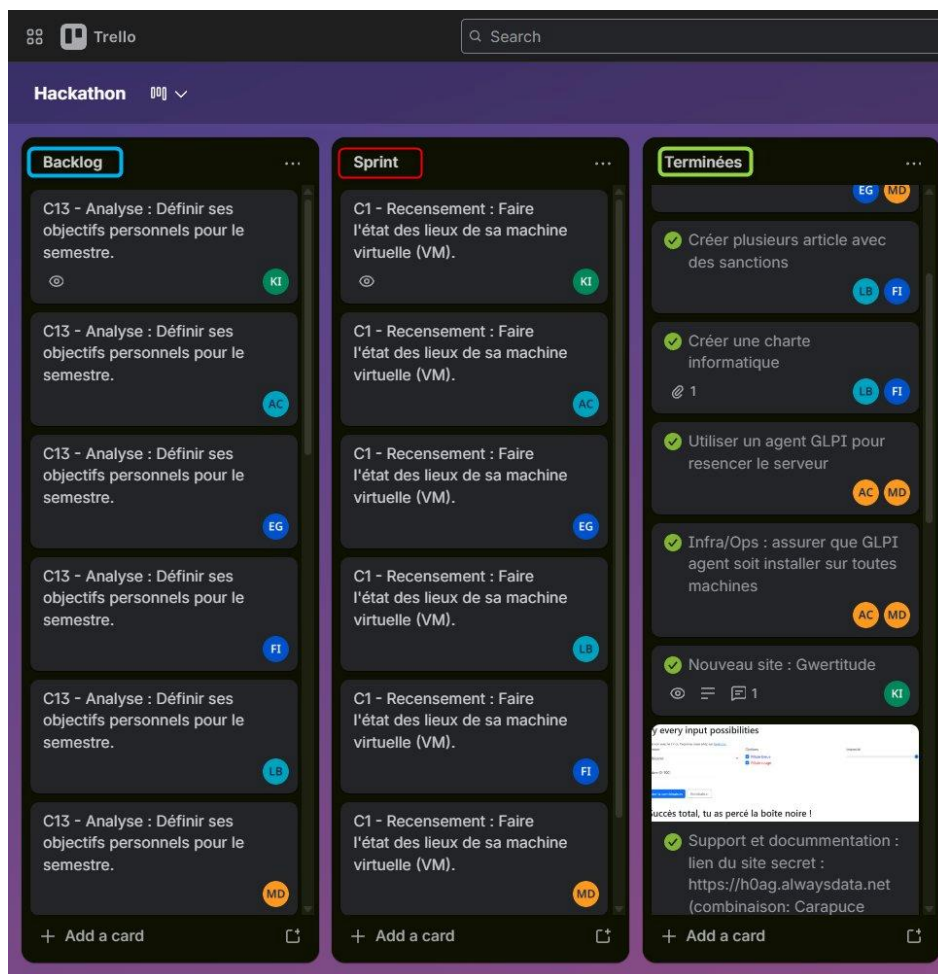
Trello

Search

Hackathon

Backlog

...

C13 - Analyse : Définir ses objectifs personnels pour le semestre.

KI

C13 - Analyse : Définir ses objectifs personnels pour le semestre.

AC

C13 - Analyse : Définir ses objectifs personnels pour le semestre.

EG

C13 - Analyse : Définir ses objectifs personnels pour le semestre.

FI

C13 - Analyse : Définir ses objectifs personnels pour le semestre.

LB

C13 - Analyse : Définir ses objectifs personnels pour le semestre.

MD

+ Add a card

Sprint

...

C1 - Recensement : Faire l'état des lieux de sa machine virtuelle (VM).

KI

C1 - Recensement : Faire l'état des lieux de sa machine virtuelle (VM).

AC

C1 - Recensement : Faire l'état des lieux de sa machine virtuelle (VM).

EG

C1 - Recensement : Faire l'état des lieux de sa machine virtuelle (VM).

LB

C1 - Recensement : Faire l'état des lieux de sa machine virtuelle (VM).

FI

C1 - Recensement : Faire l'état des lieux de sa machine virtuelle (VM).

MD

+ Add a card

Terminées

...

EG MD

Créer plusieurs article avec des sanctions

LB FI

Créer une charte informatique

1

LB FI

Utiliser un agent GLPI pour resencer le serveur

AC MD

Infra/Ops : assurer que GLPI agent soit installer sur toutes machines

AC MD

Nouveau site : Gwertitude

1

KI

y every input possibilities

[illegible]

uccès total, tu as percé la boîte noire !

Support et documentation : lien du site secret : https://h0ag.alwaysdata.net (combinaison: Carapuce

+ Add a card